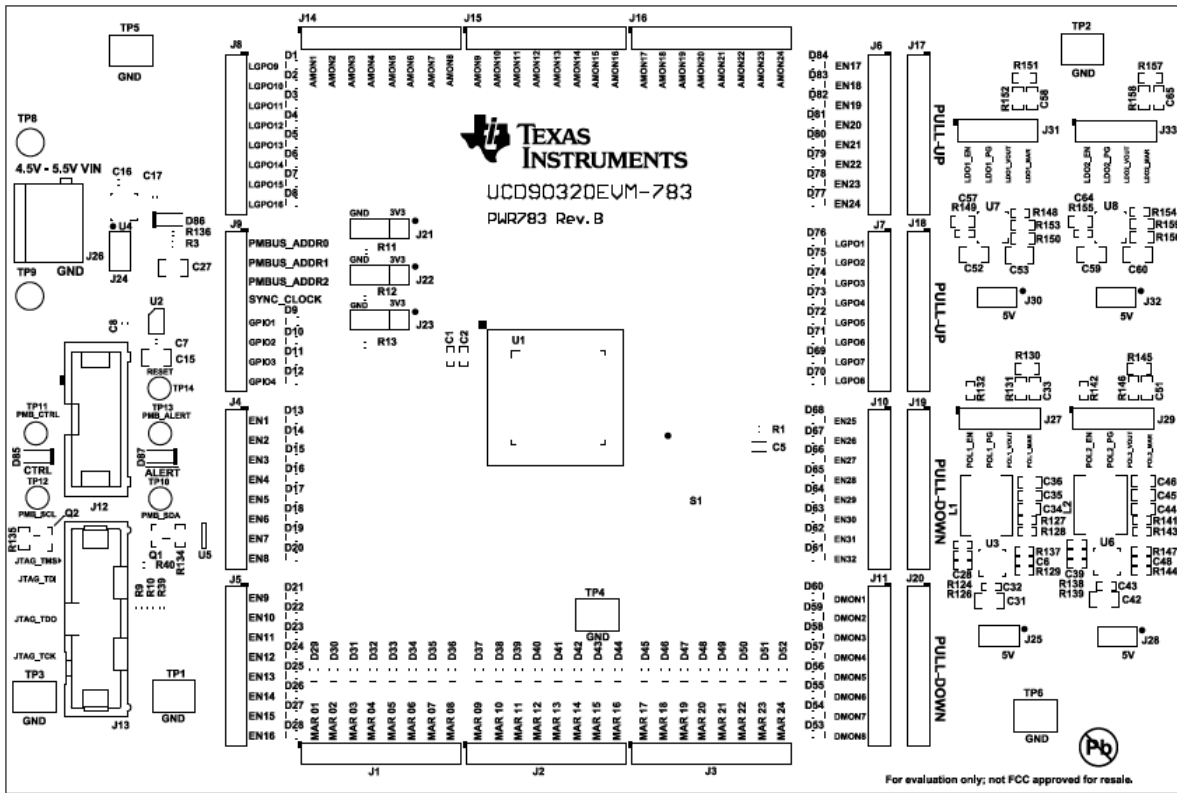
TP5
GND
J14 J15 J16
J8
D1 D2 D3 D4 D5 D6 D7 D8
LGPO9 LGPO10 LGPO11 LGPO12 LGPO13 LGPO14 LGPO15 LGPO16
AMON1 AMON2 AMON3 AMON4 AMON5 AMON6 AMON7 AMON8
AMON9 AMON10 AMON11 AMON12 AMON13 AMON14 AMON15 AMON16
AMON17 AMON18 AMON19 AMON20 AMON21 AMON22 AMON23 AMON24
D84 D83 D82 D81 D80 D79 D78 D77
EN17 EN18 EN19 EN20 EN21 EN22 EN23 EN24
J6 J17
PULL-UP
TP2
GND
R151 R152 C58 R157 R158 C65
J31 J33
LDO1_EN LDO1_PG LDO1_VOUT LDO1_MAR
LDO2_EN LDO2_PG LDO2_VOUT LDO2_MAR
TP8
4.5V - 5.5V VIN
C16 C17
TEXAS INSTRUMENTS
UCD90320EVM-783
PWR783 Rev.B
D86 R136 R3
U4
J26
GND
J24
C27
TP9
J9
PMBUS_ADDR0 PMBUS_ADDR1 PMBUS_ADDR2 SYNC_CLOCK
GND 3V3 R11 J21
GND 3V3 R12 J22
GND 3V3 R13 J23
D9 D10 D11 D12
GPIO1 GPIO2 GPIO3 GPIO4
C57 R149 U7 R148 R153 R150 C52 C53
C64 R155 U8 R154 R156 R159 C59 C60
J7 J18
D76 D75 D74 D73 D72 D71 D69 D70
LGPO1 LGPO2 LGPO3 LGPO4 LGPO5 LGPO6 LGPO7 LGPO8
PULL-UP
J30 5V J32 5V
U2
C8
C7 C15
RESET
TP14
C1 C2
U1
R130 R145
R132 R131 C33 R142 R146 C51
J27 J29
PG1_EN PG1_PG PG1_VOUT PG1_MAR
PG2_EN PG2_PG PG2_VOUT PG2_MAR
TP11 PMB_CTRL
TP13 PMB_ALERT
J4
D13 D14 D15 D16 D17 D18 D19 D20
EN1 EN2 EN3 EN4 EN5 EN6 EN7 EN8
R1 C5
D68 D67 D66 D65 D64 D63 D62 D61
EN25 EN26 EN27 EN28 EN29 EN30 EN31 EN32
J10 J19
PULL-DOWN
D85 CTRL
D87 ALERT
TP12 PMB_SCL
TP10 PMB_SDA
J12
S1
C36 C35 C34 R127 R128 L1
C46 C45 C44 R141 R143 L2
R135 Q2
Q1 R40 R134 U5
JTAG_TMS JTAG_TDI
R9 R10 R39
U3 R137 C6 R129 C28 R124 R126 C32 C31
U6 R147 C48 R144 C39 R138 R139 C43 C42
J5
D21 D22 D23 D24 D25 D26 D27 D28
EN9 EN10 EN11 EN12 EN13 EN14 EN15 EN16
TP4
GND
D60 D59 D58 D57 D56 D55 D54 D53
DMON1 DMON2 DMON3 DMON4 DMON5 DMON6 DMON7 DMON8
J11 J20
PULL-DOWN
J25 5V J28 5V
JTAG_TDO
JTAG_TCK
D29 D30 D31 D32 D33 D34 D35 D36 D37 D38 D39 D40 D41 D42 D43 D44 D45 D46 D47 D48 D49 D50 D51 D52
TP3 GND
J13
TP1 GND
MAR 01 MAR 02 MAR 03 MAR 04 MAR 05 MAR 06 MAR 07 MAR 08
MAR 09 MAR 10 MAR 11 MAR 12 MAR 13 MAR 14 MAR 15 MAR 16
MAR 17 MAR 18 MAR 19 MAR 20 MAR 21 MAR 22 MAR 23 MAR 24
J1 J2 J3
TP6
GND
Pb
For evaluation only; not FCC approved for resale.